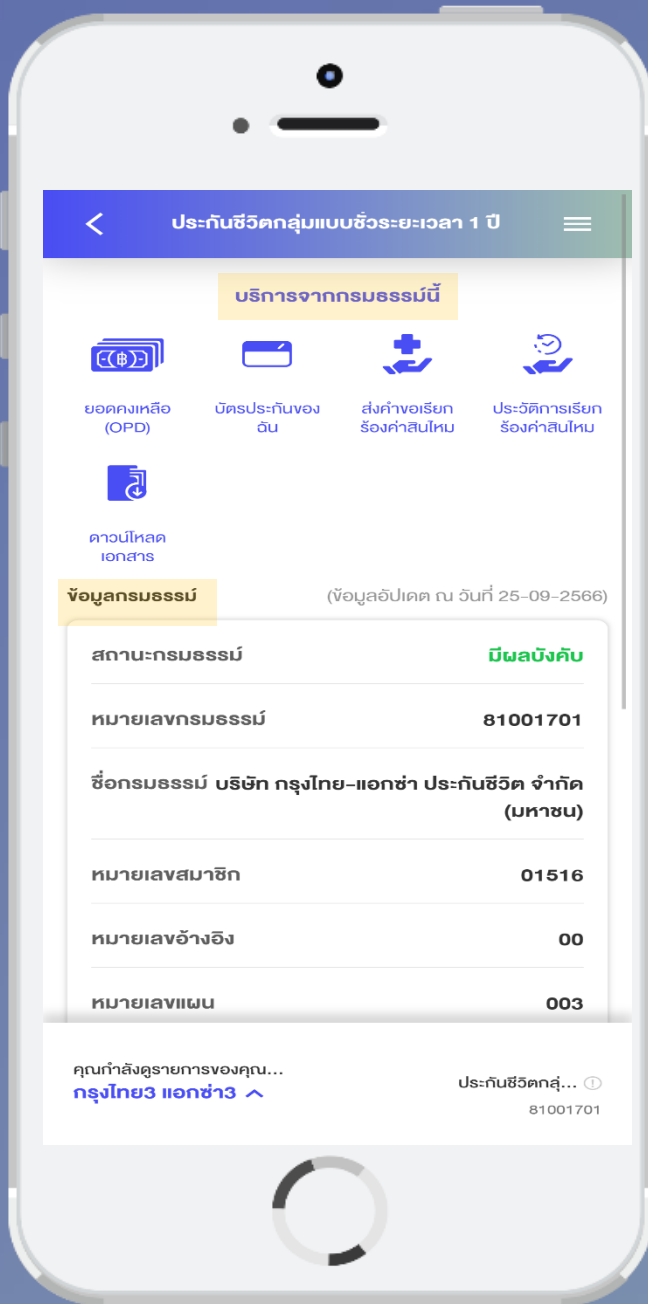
ประกันชีวิตกลุ่มแบบชั่วระยะเวลา 1 ปี

บริการจากกรมธรรม์นี้

ยอดคงเหลือ (OPD)

บัตรประกันของฉัน

ส่งคำขอเรียกร้องค่าสินไหม

ประวัติการเรียกร้องค่าสินไหม

ดาวน์โหลดเอกสาร

ข้อมูลกรมธรรม์

(ข้อมูลอัปเดต ณ วันที่ 25-09-2566)

| | |
|---|---|
| สถานะกรมธรรม์ | มีผลบังคับ |
| หมายเลขกรมธรรม์ | 81001701 |
| ชื่อกรมธรรม์ | บริษัท กรุงไทย-แอกซ่า ประกันชีวิต จำกัด (มหาชน) |
| หมายเลขสมาชิก | 01516 |
| หมายเลขอ้างอิง | 00 |
| หมายเลขแผน | 003 |

คุณกำลังดูรายการของคุณ...

กรุงไทย3 แอกซ่า3

ประกันชีวิตกลุ่...

81001701